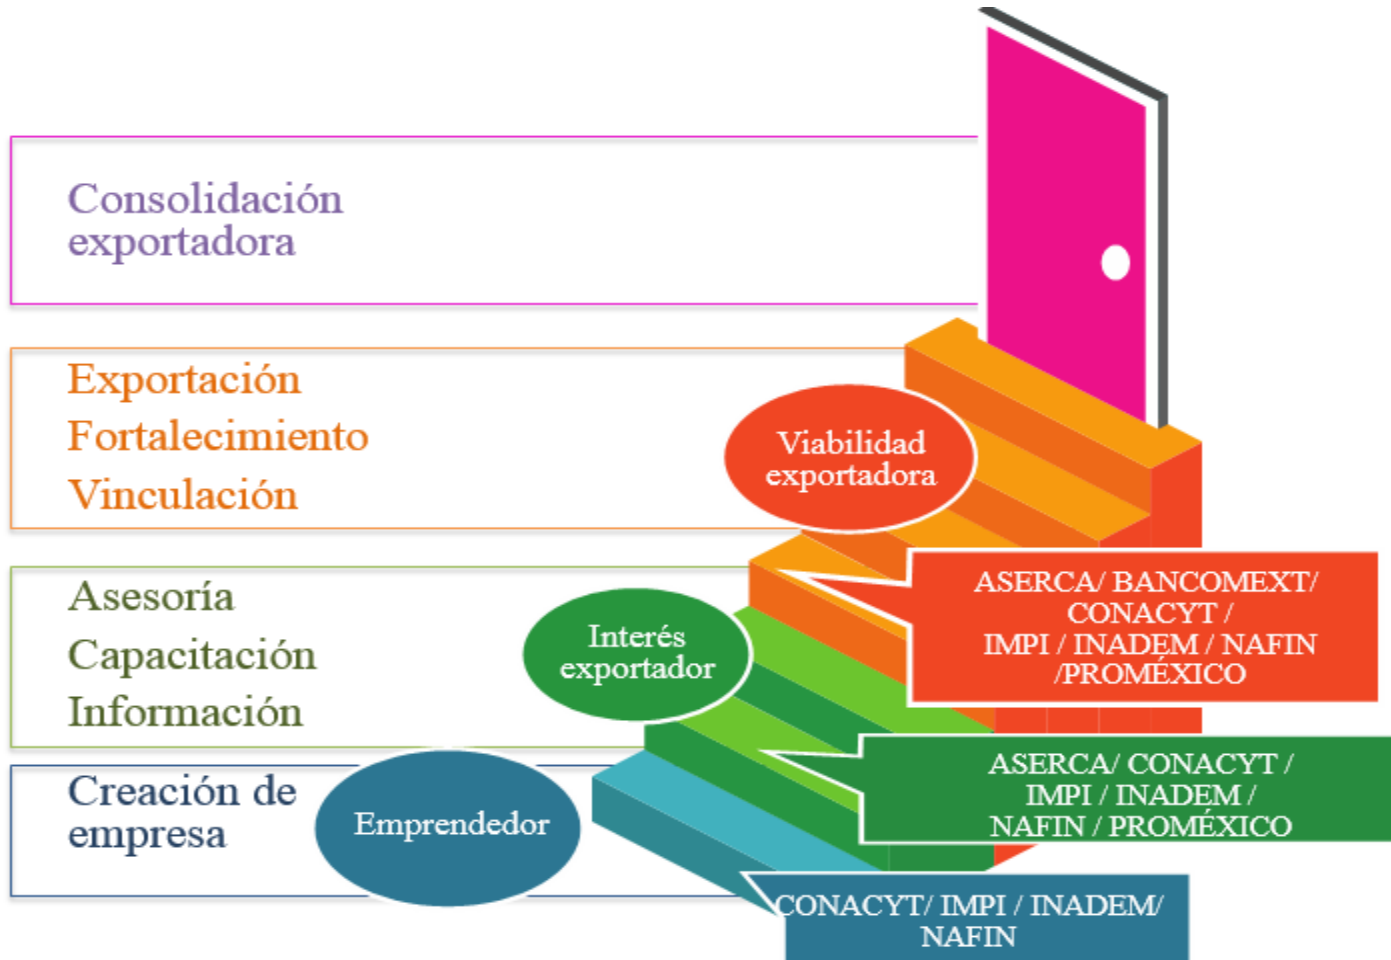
Consolidación exportadora

Exportación
Fortalecimiento
Vinculación

Viabilidad exportadora

ASERCA/ BANCOMEXT/ CONACYT / IMPI / INADEM / NAFIN /PROMÉXICO

Asesoría
Capacitación
Información

Interés exportador

ASERCA/ CONACYT / IMPI / INADEM / NAFIN / PROMÉXICO

Creación de empresa

Emprendedor

CONACYT/ IMPI / INADEM/ NAFIN